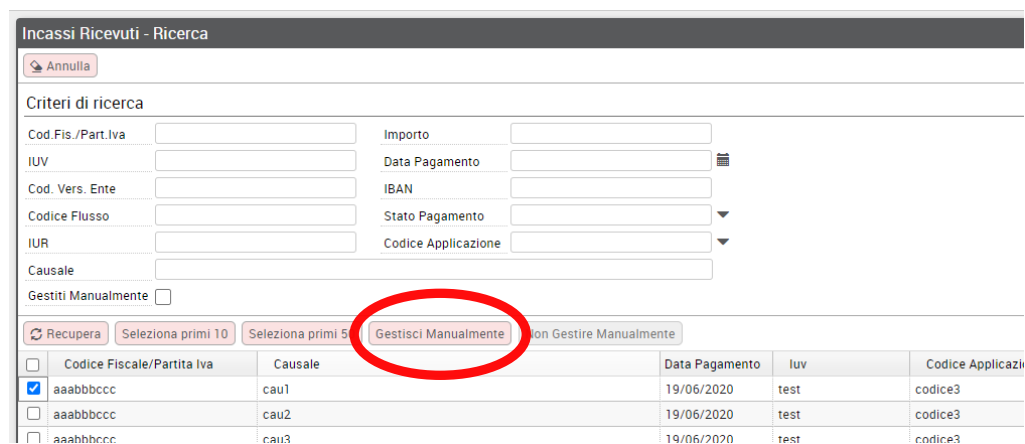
Incassi Ricevuti - Ricerca

Annulla

Criteri di ricerca

Cod.Fis./Part.Iva

Importo

IUV

Data Pagamento

Cod. Vers. Ente

IBAN

Codice Flusso

Stato Pagamento

IUR

Codice Applicazione

Causale

Gestiti Manualmente

Recupera | Seleziona primi 10 | Seleziona primi 5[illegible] | Gestisci Manualmente | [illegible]on Gestire Manualmente

| | Codice Fiscale/Partita Iva | Causale | Data Pagamento | Iuv | Codice Applicazi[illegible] |
|---|---|---|---|---|---|
| ☑ | aaabbbccc | cau1 | 19/06/2020 | test | codice3 |
| ☐ | aaabbbccc | cau2 | 19/06/2020 | test | codice3 |
| ☐ | aaabbbccc | cau3 | 19/06/2020 | test | codice3 |